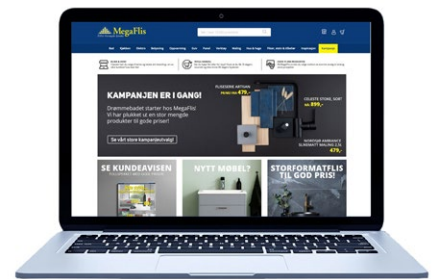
MegaFlis

KAMPANJEN ER I GANG!

Drømmebadet starter hos MegaFlis! Vi har plukket ut en stor mengde produkter til gode priser!

Se vårt store kampanjeutvalg!

SE KUNDEAVISEN

NYTT MØBEL?

STORFORMATFLIS TIL GOD PRIS!